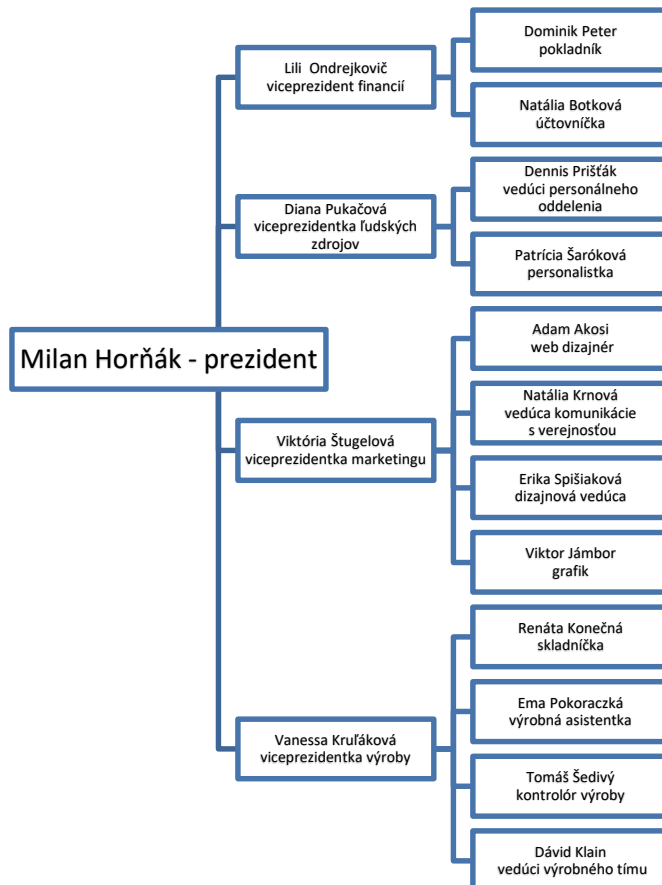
Milan Horňák - prezident

Lili Ondrejkovič
viceprezident financií

Dominik Peter
pokladník

Natália Botková
účtovníčka

Diana Pukačová
viceprezidentka ľudských zdrojov

Dennis Prišťák
vedúci personálneho oddelenia

Patrícia Šaróková
personalistka

Viktória Štugelová
viceprezidentka marketingu

Adam Akosi
web dizajnér

Natália Krnová
vedúca komunikácie s verejnosťou

Erika Spišiaková
dizajnová vedúca

Viktor Jámbor
grafik

Vanessa Kruľáková
viceprezidentka výroby

Renáta Konečná
skladníčka

Ema Pokoraczká
výrobná asistentka

Tomáš Šedivý
kontrolór výroby

Dávid Klain
vedúci výrobného tímu